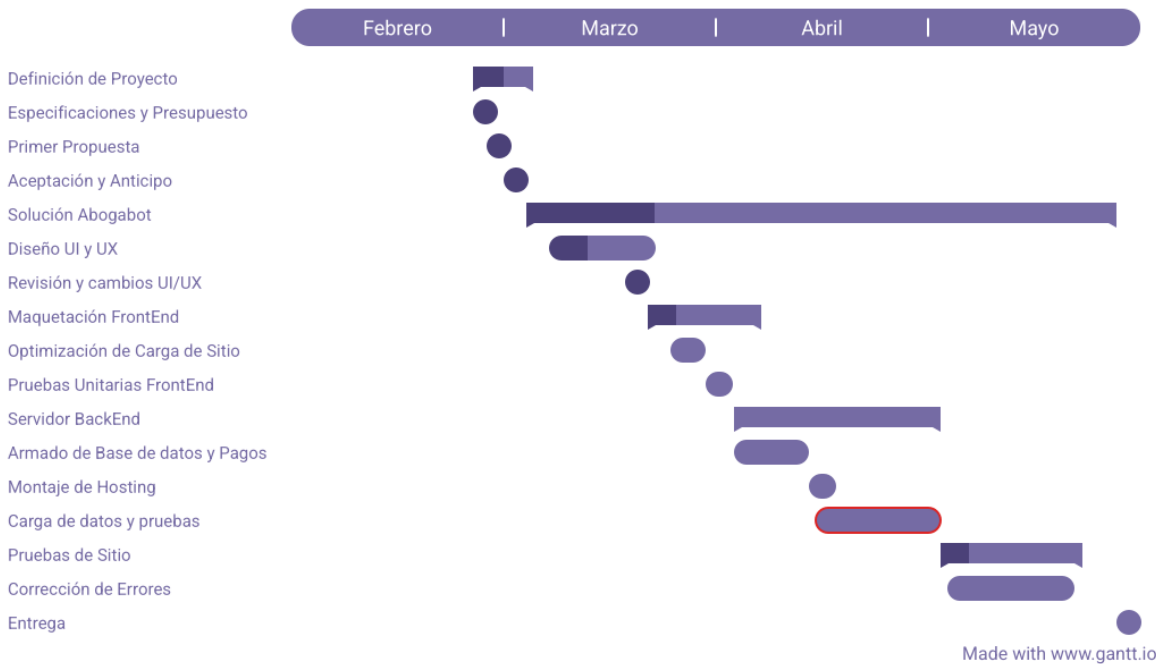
Febrero | Marzo | Abril | Mayo

Definición de Proyecto
Especificaciones y Presupuesto
Primer Propuesta
Aceptación y Anticipo
Solución Abogabot
Diseño UI y UX
Revisión y cambios UI/UX
Maquetación FrontEnd
Optimización de Carga de Sitio
Pruebas Unitarias FrontEnd
Servidor BackEnd
Armado de Base de datos y Pagos
Montaje de Hosting
Carga de datos y pruebas
Pruebas de Sitio
Corrección de Errores
Entrega

Made with www.gantt.io